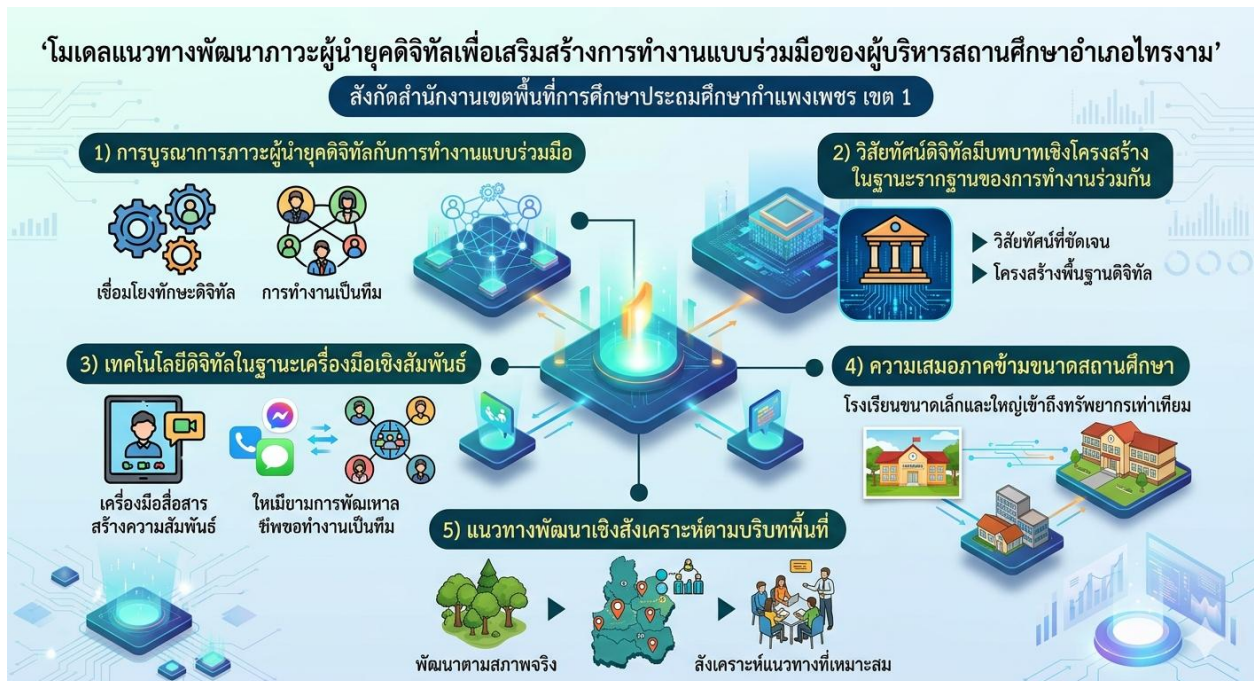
‘โมเดลแนวทางพัฒนาภาวะผู้นำยุคดิจิทัลเพื่อเสริมสร้างการทำงานแบบร่วมมือของผู้บริหารสถานศึกษาอำเภอไทรงาม’

สังกัดสำนักงานเขตพื้นที่การศึกษาประถมศึกษากำแพงเพชร เขต 1

1) การบูรณาการภาวะผู้นำยุคดิจิทัลกับการทำงานแบบร่วมมือ

เชื่อมโยงทักษะดิจิทัล

การทำงานเป็นทีม

2) วิสัยทัศน์ดิจิทัลมีบทบาทเชิงโครงสร้าง ในฐานะรากฐานของการทำงานร่วมกัน

▶ วิสัยทัศน์ที่ชัดเจน

▶ โครงสร้างพื้นฐานดิจิทัล

3) เทคโนโลยีดิจิทัลในฐานะเครื่องมือเชิงสัมพันธ์

เครื่องมือสื่อสาร สร้างความสัมพันธ์

ใหม่ยามการพัฒเหาล ชีพขอทำงานเป็นทีม

4) ความเสมอภาคข้ามขนาดสถานศึกษา

โรงเรียนขนาดเล็กและใหญ่เข้าถึงทรัพยากรเท่าเทียม

5) แนวทางพัฒนาเชิงสังเคราะห์ตามบริบทพื้นที่

พัฒนาตามสภาพจริง

สังเคราะห์แนวทางที่เหมาะสม